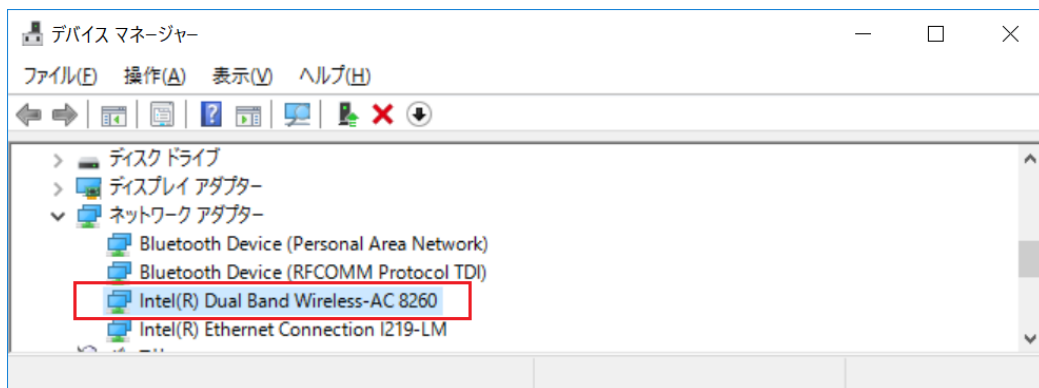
デバイス マネージャー

ファイル(F) 操作(A) 表示(V) ヘルプ(H)

ディスク ドライブ
ディスプレイ アダプター
ネットワーク アダプター
Bluetooth Device (Personal Area Network)
Bluetooth Device (RFCOMM Protocol TDI)
Intel(R) Dual Band Wireless-AC 8260
Intel(R) Ethernet Connection I219-LM